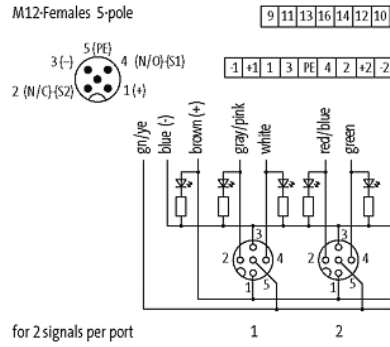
M12-Females 5-pole

9 11 13 16 14 12 10

5 (PE)
3 (-)
4 (N/O)-(S1)
2 (N/C)-(S2)
1 (+)

-1 +1 1 3 PE 4 2 +2 -2

gn/ye
blue (-)
brown (+)
gray/pink
white
red/blue
green

3
2
4
1
5
3
2
4
1
5

for 2 signals per port
1
2